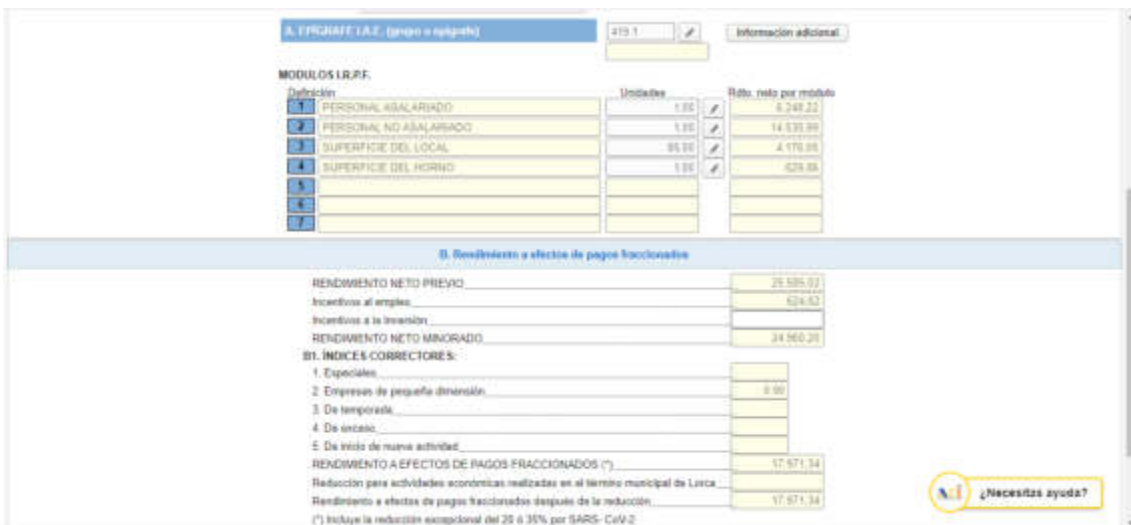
A. EPIGRAFE I.A.E. (grupo o epígrafe)

419.1

Información adicional

MODULOS I.R.P.F.

| Definición | Unidades | Rdto. neto por módulo |
|---|---|---|
| 1 PERSONAL ASALARIADO | 1,00 | 6.248,22 |
| 2 PERSONAL NO ASALARIADO | 1,00 | 14.535,99 |
| 3 SUPERFICIE DEL LOCAL | 85,00 | 4.176,05 |
| 4 SUPERFICIE DEL HORNO | 1,00 | 626,86 |
| 5 | | |
| 6 | | |
| 7 | | |

B. Rendimiento a efectos de pagos fraccionados

RENDIMIENTO NETO PREVIO 25.585,02

Incentivos al empleo 624,82

Incentivos a la inversión

RENDIMIENTO NETO MINORADO 24.960,20

B1. ÍNDICES CORRECTORES:

1. Especiales

2. Empresas de pequeña dimensión 0,90

3. De temporada

4. De exceso

5. De inicio de nueva actividad

RENDIMIENTO A EFECTOS DE PAGOS FRACCIONADOS (*) 17.971,34

Reducción para actividades económicas realizadas en el término municipal de Lorca

Rendimiento a efectos de pagos fraccionados después de la reducción 17.971,34

(*) Incluye la reducción excepcional del 20 ó 35% por SARS- CoV-2

¿Necesitas ayuda?